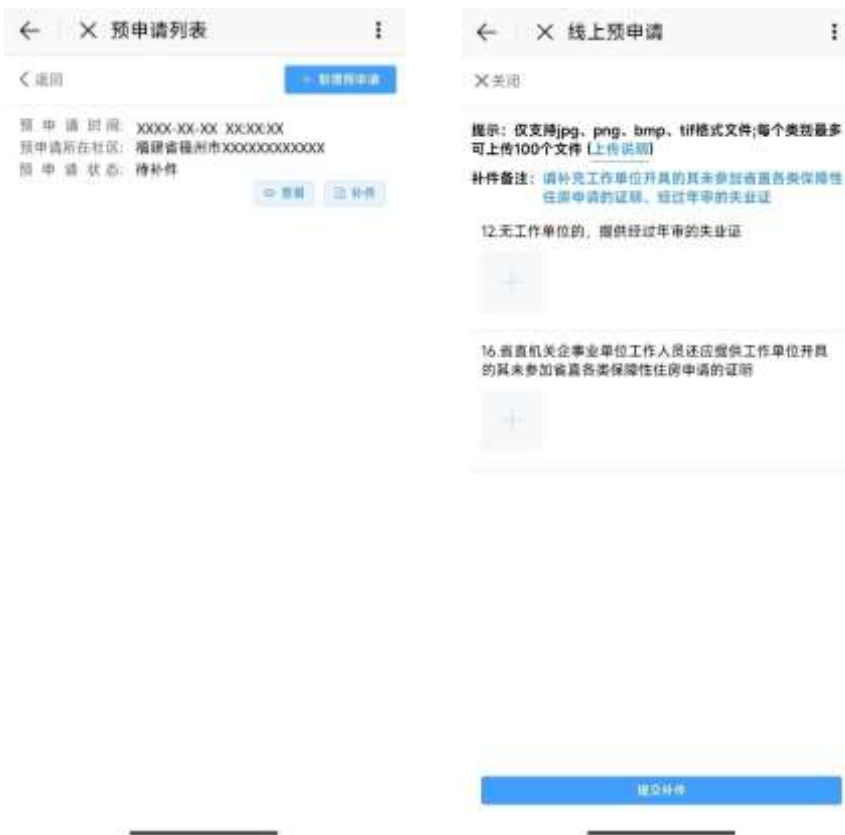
← ✕ 预申请列表 ⋮

＜返回 ＋新增预申请

预申请时间: XXXX-XX-XX XX:XX:XX
预申请所在社区: 福建省福州市XXXXXXXXXXXX
预申请状态: 待补件

查看 补件

← ✕ 线上预申请 ⋮

✕关闭

提示：仅支持jpg、png、bmp、tif格式文件;每个类别最多可上传100个文件 (上传说明)

补件备注：请补充工作单位开具的其未参加省直各类保障性住房申请的证明、经过年审的失业证

12.无工作单位的，提供经过年审的失业证

16.省直机关企事业单位工作人员还应提供工作单位开具的其未参加省直各类保障性住房申请的证明

提交补件